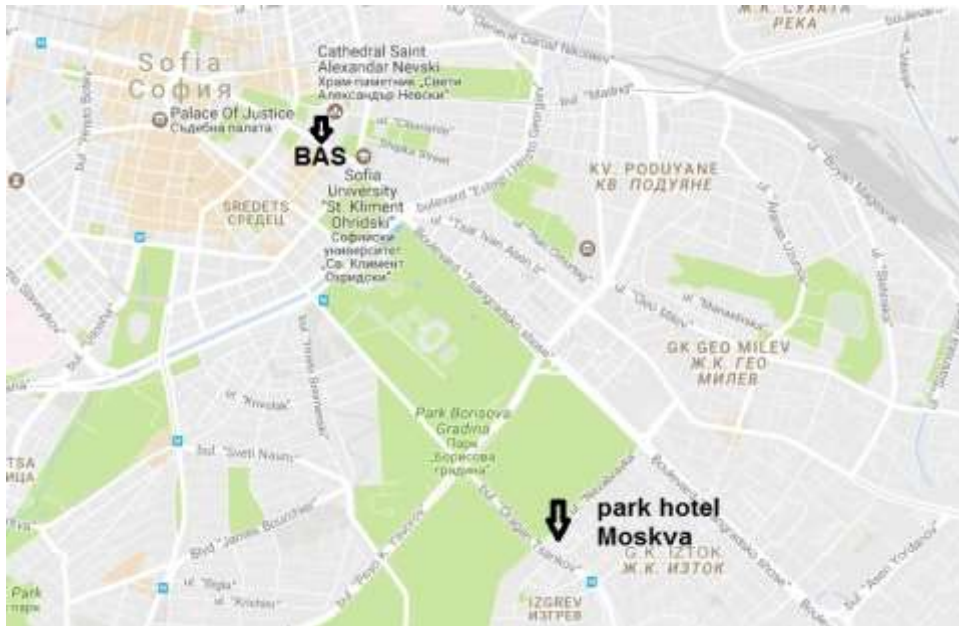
Ж.К. СУХАТА РЕКА

Sofia
София

Cathedral Saint Alexandar Nevski
Храм-паметник „Свети Александър Невски"

Palace Of Justice
Съдебна палата

BAS

Sofia University "St. Kliment Ohridski"
Софийски университет „Св. Климент Охридски"

SREDETS
СРЕДЕЦ

KV. PODUYANE
КВ. ПОДУЯНЕ

GK GEO MILEV
Ж.К. ГЕО МИЛЕВ

Park Borisova Gradina
Парк „Борисова градина"

park hotel Moskva

G.K. IZTOK
Ж.К. ИЗТОК

IZGREV
ИЗГРЕВ

TSA
ИЦА

Park
парк

bul. "Vasil Levski"

bul. "Tsarigradsko shose"

bul. "Dragan Tsankov"

bul. "Sveti Naum"

Blvd "James Bourchier"

bul. "Evlogi Georgiev"

bul. "Asen Yordanov"

ul. "Krivolak"

ul. "Shipka"

ul. "Oborishte"

ul. "Tsar Ivan Asen II"

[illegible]